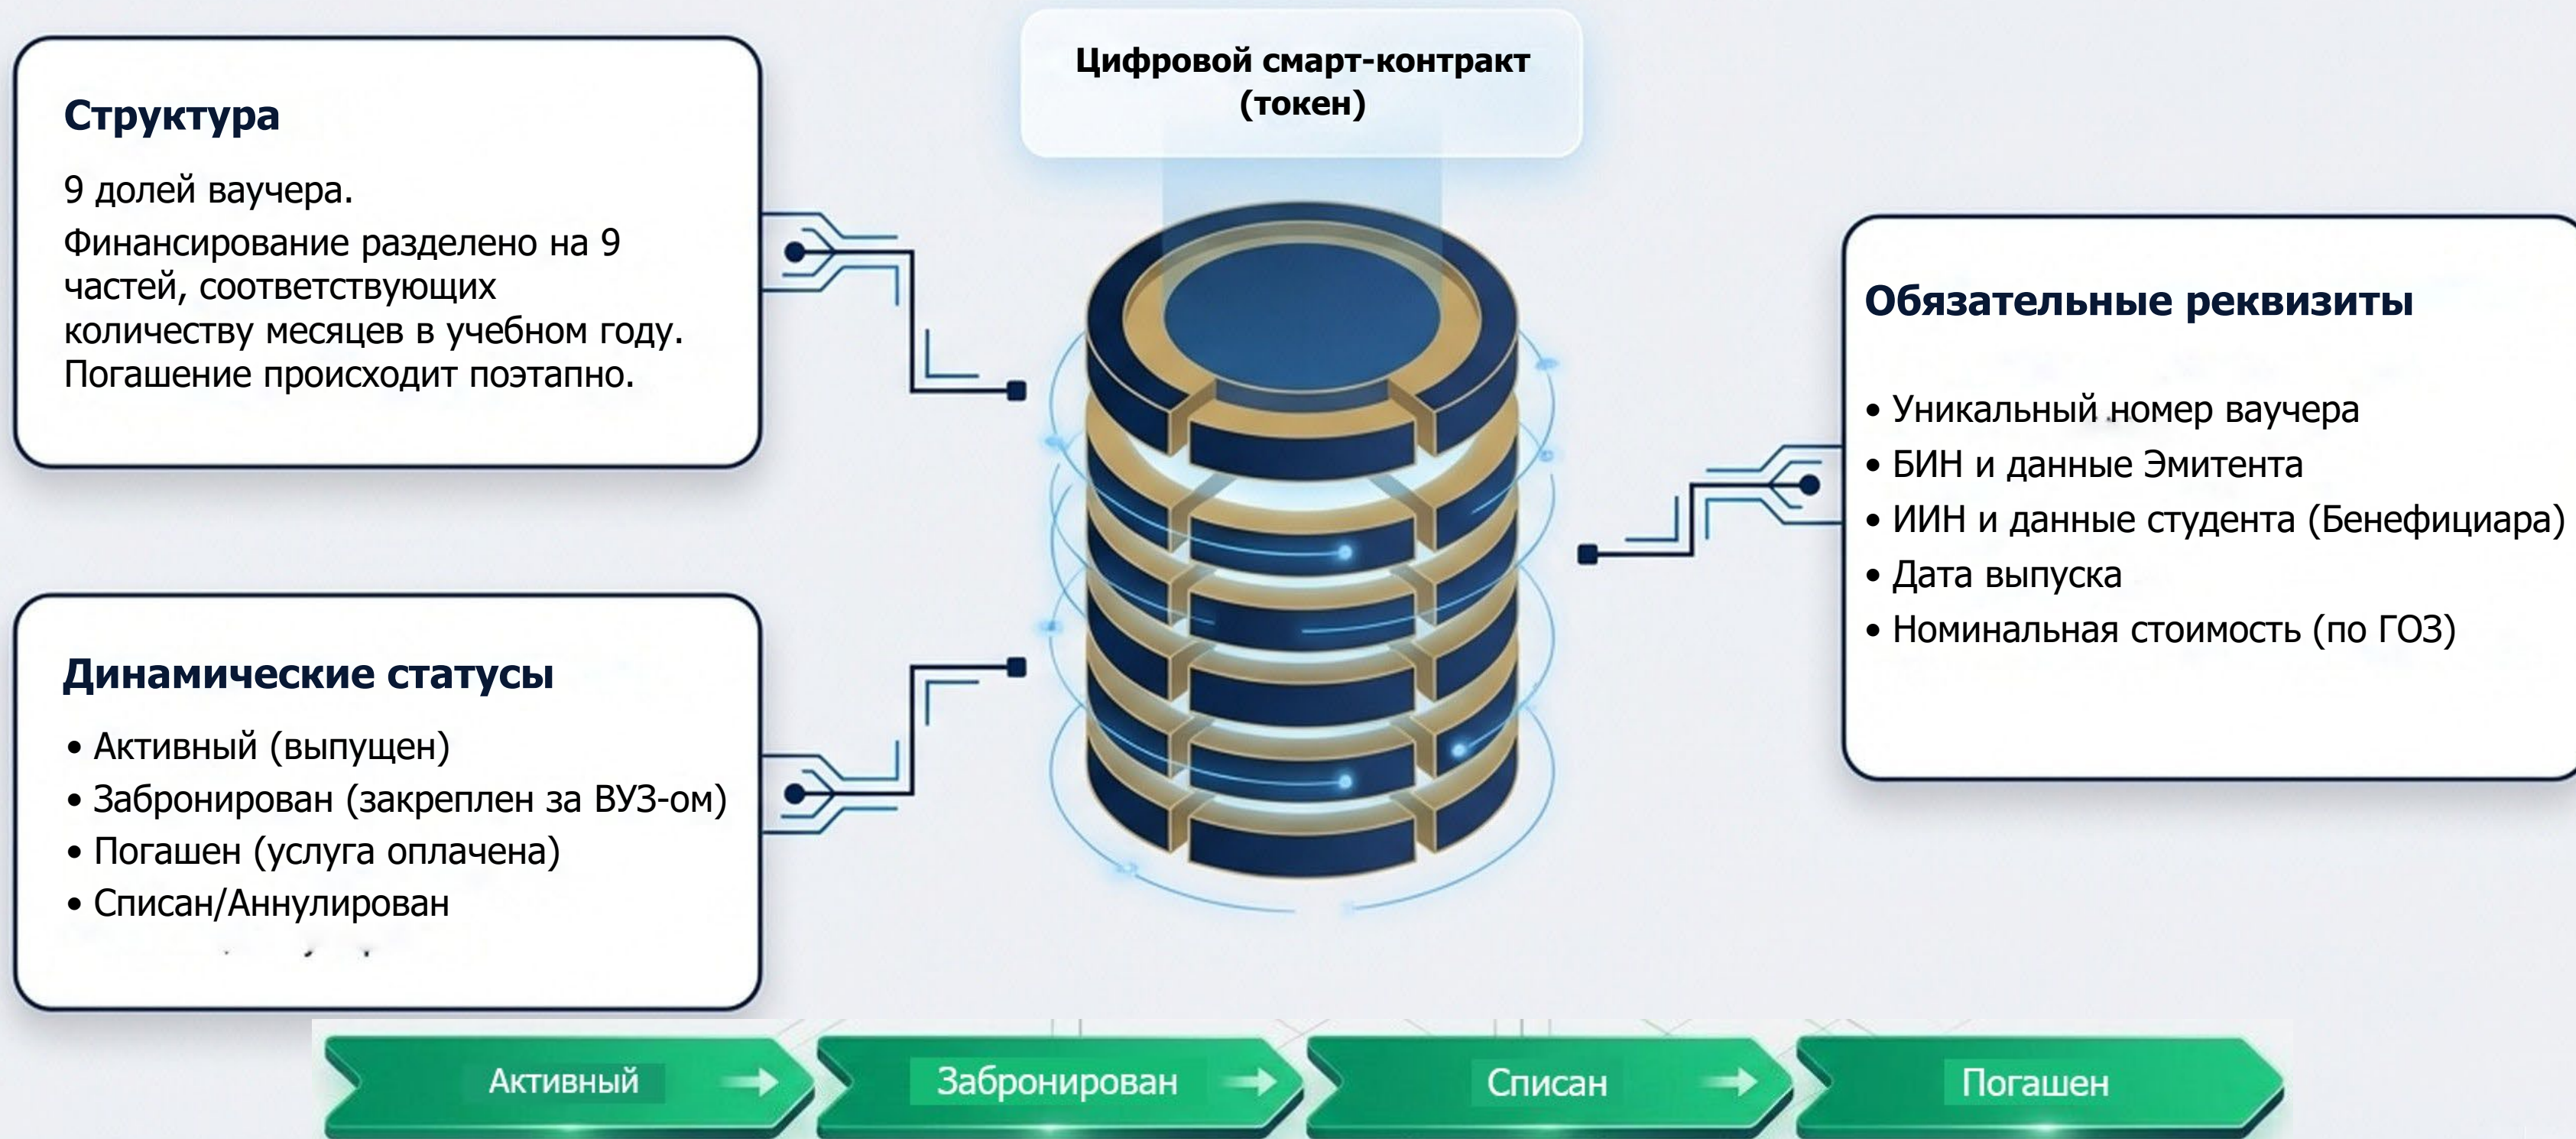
Структура

9 долей ваучера.

Финансирование разделено на 9 частей, соответствующих количеству месяцев в учебном году. Погашение происходит поэтапно.

Цифровой смарт-контракт (токен)

Обязательные реквизиты

• Уникальный номер ваучера
• БИН и данные Эмитента
• ИИН и данные студента (Бенефициара)
• Дата выпуска
• Номинальная стоимость (по ГОЗ)

Динамические статусы

• Активный (выпущен)
• Забронирован (закреплен за ВУЗ-ом)
• Погашен (услуга оплачена)
• Списан/Аннулирован

Активный

Забронирован

Списан

Погашен